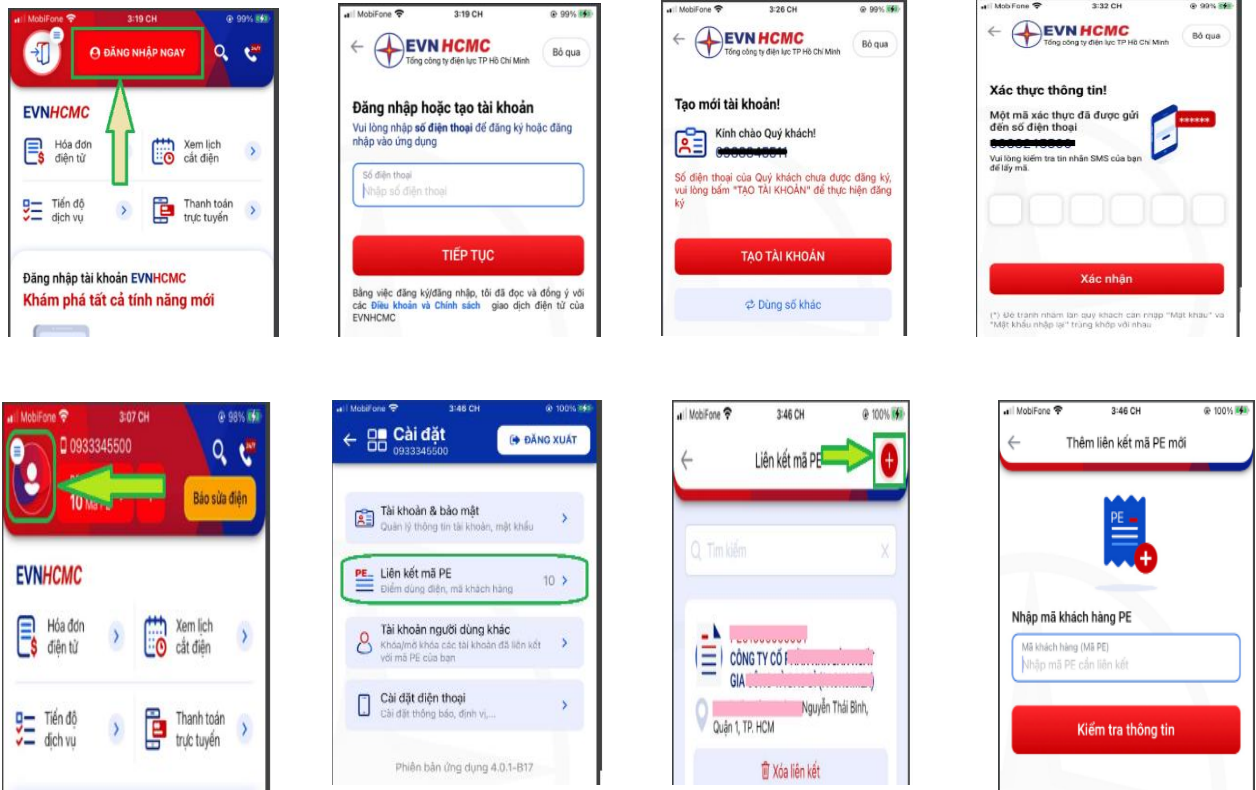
MobiFone 3:19 CH 99%
ĐĂNG NHẬP NGAY
EVNHCMC
Hóa đơn điện tử
Xem lịch cắt điện
Tiến độ dịch vụ
Thanh toán trực tuyến
Đăng nhập tài khoản EVNHCMC
Khám phá tất cả tính năng mới

MobiFone 3:19 CH 99%
EVN HCMC
Tổng công ty điện lực TP Hồ Chí Minh
Bỏ qua
Đăng nhập hoặc tạo tài khoản
Vui lòng nhập số điện thoại để đăng ký hoặc đăng nhập vào ứng dụng
Số điện thoại
Nhập số điện thoại
TIẾP TỤC
Bằng việc đăng ký/đăng nhập, tôi đã đọc và đồng ý với các Điều khoản và Chính sách giao dịch điện tử của EVNHCMC

MobiFone 3:26 CH 99%
EVN HCMC
Tổng công ty điện lực TP Hồ Chí Minh
Bỏ qua
Tạo mới tài khoản!
Kính chào Quý khách!
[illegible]
Số điện thoại của Quý khách chưa được đăng ký, vui lòng bấm "TẠO TÀI KHOẢN" để thực hiện đăng ký
TẠO TÀI KHOẢN
Dùng số khác

MobiFone 3:32 CH 99%
EVN HCMC
Tổng công ty điện lực TP Hồ Chí Minh
Bỏ qua
Xác thực thông tin!
Một mã xác thực đã được gửi đến số điện thoại
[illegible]
Vui lòng kiểm tra tin nhắn SMS của bạn để lấy mã.
******
Xác nhận
(*) Để tránh nhầm lẫn quý khách cần nhập "Mật khẩu" và "Mật khẩu nhập lại" trùng khớp với nhau

MobiFone 3:07 CH 98%
0933345500
10 Mã PE
Báo sửa điện
EVNHCMC
Hóa đơn điện tử
Xem lịch cắt điện
Tiến độ dịch vụ
Thanh toán trực tuyến

MobiFone 3:46 CH 100%
Cài đặt
0933345500
ĐĂNG XUẤT
Tài khoản & bảo mật
Quản lý thông tin tài khoản, mật khẩu
Liên kết mã PE
Điểm dùng điện, mã khách hàng
10
Tài khoản người dùng khác
Khóa/mở khóa các tài khoản đã liên kết với mã PE của bạn
Cài đặt điện thoại
Cài đặt thông báo, định vị,...
Phiên bản ứng dụng 4.0.1-B17

MobiFone 3:46 CH 100%
Liên kết mã PE
Tìm kiếm
CÔNG TY CỔ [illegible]
GIA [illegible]
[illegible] Nguyễn Thái Bình, Quận 1, TP. HCM
Xóa liên kết

MobiFone 3:46 CH 100%
Thêm liên kết mã PE mới
PE
Nhập mã khách hàng PE
Mã khách hàng (Mã PE)
Nhập mã PE cần liên kết
Kiểm tra thông tin